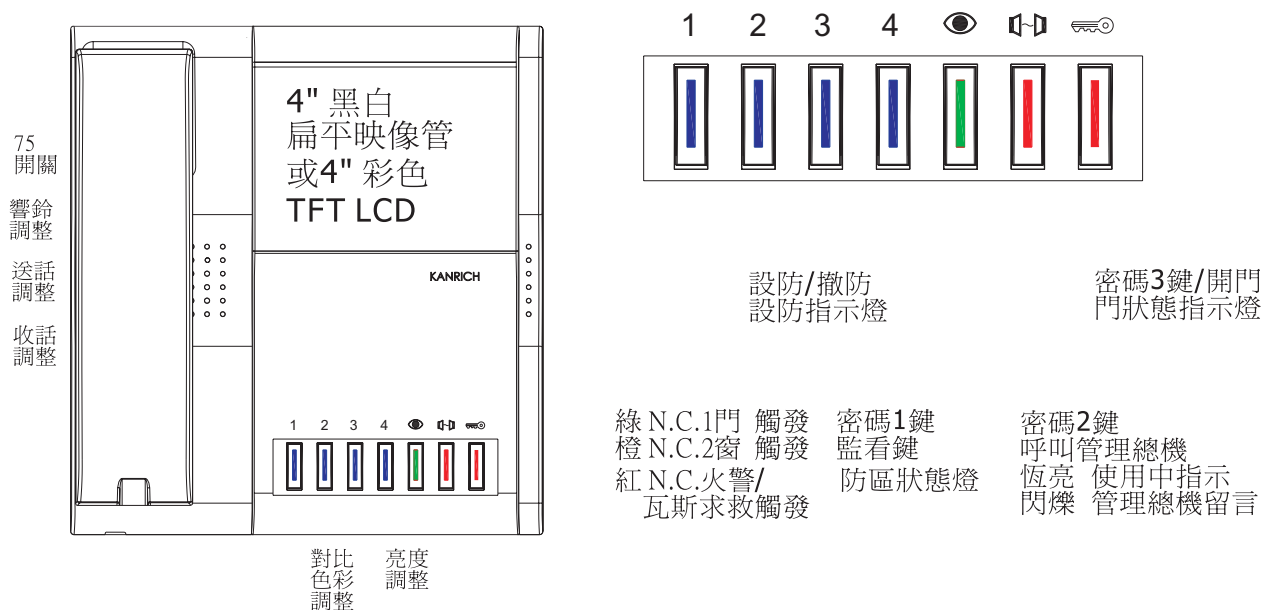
75
開關

響鈴
調整

送話
調整

收話
調整

4" 黑白
扁平映像管
或4" 彩色
TFT LCD

KANRICH

1 2 3 4

對比
色彩
調整

亮度
調整

1 2 3 4

設防/撤防
設防指示燈

密碼3鍵/開門
門狀態指示燈

綠 N.C.1門 觸發
橙 N.C.2窗 觸發
紅 N.C.火警/
瓦斯求救觸發

密碼1鍵
監看鍵
防區狀態燈

密碼2鍵
呼叫管理總機
恆亮 使用中指示
閃爍 管理總機留言